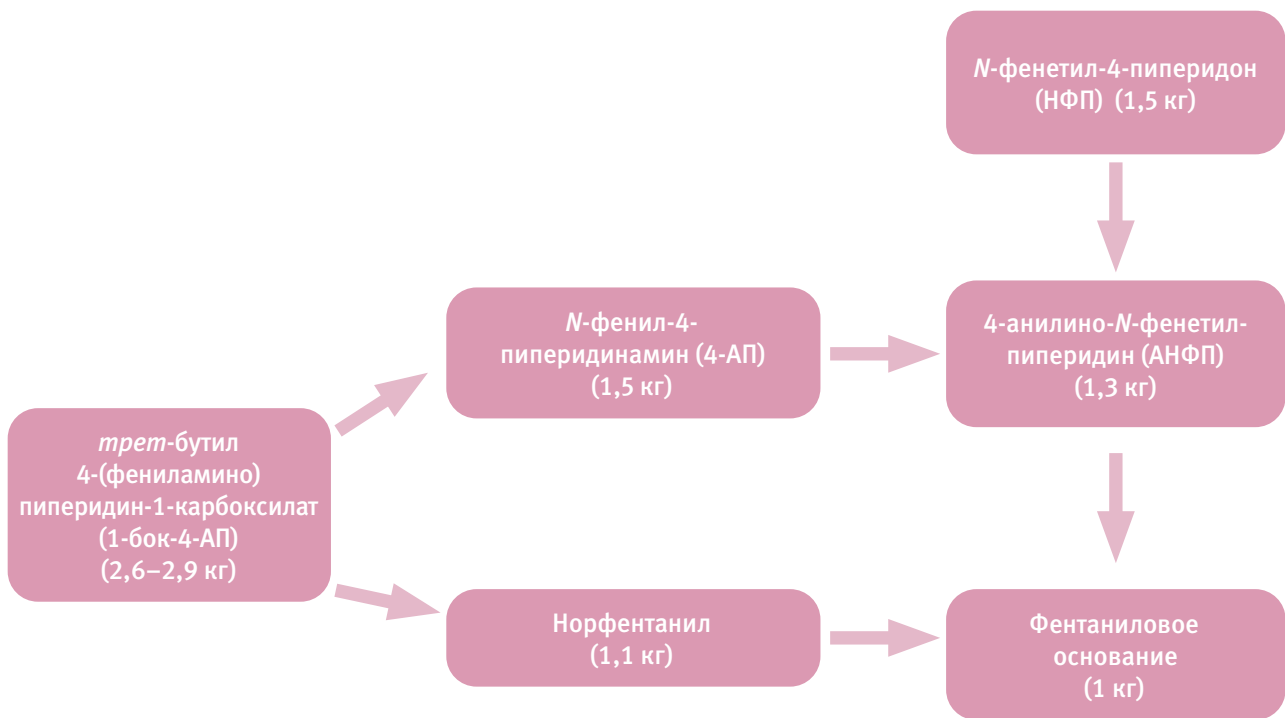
N-фенетил-4-пиперидон (НФП) (1,5 кг)

N-фенил-4-пиперидинамин (4-АП) (1,5 кг)

4-анилино-N-фенетил-пиперидин (АНФП) (1,3 кг)

трет-бутил 4-(фениламино) пиперидин-1-карбоксилат (1-бок-4-АП) (2,6–2,9 кг)

Норфентанил (1,1 кг)

Фентаниловое основание (1 кг)